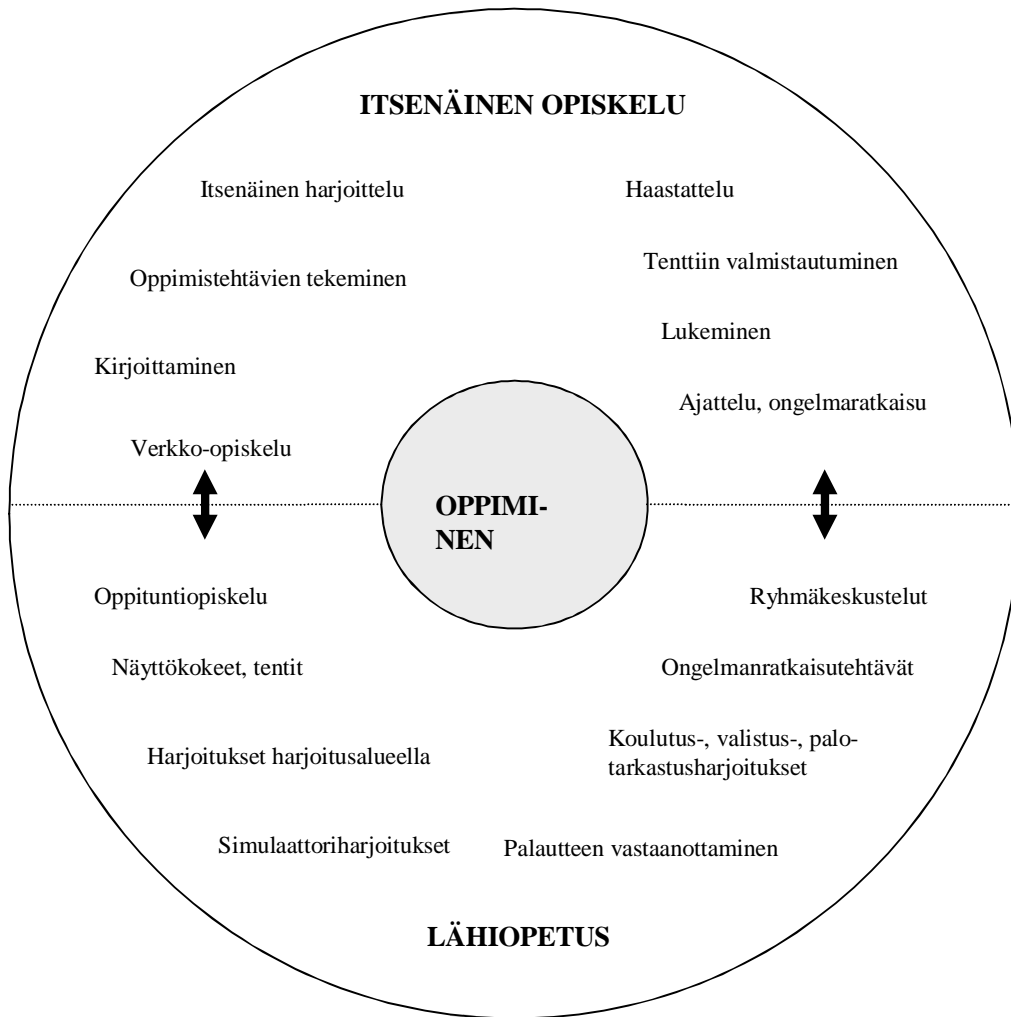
ITSENÄINEN OPISKELU

Itsenäinen harjoittelu

Haastattelu

Oppimistehtävien tekeminen

Tenttiin valmistautuminen

Lukeminen

Kirjoittaminen

Ajattelu, ongelmaratkaisu

Verkko-opiskelu

OPPIMINEN

Oppituntiopiskelu

Ryhmäkeskustelut

Näyttökokeet, tentit

Ongelmanratkaisutehtävät

Harjoitukset harjoitusalueella

Koulutus-, valistus-, palotarkastusharjoitukset

Simulaattoriharjoitukset

Palautteen vastaanottaminen

LÄHIOPETUS